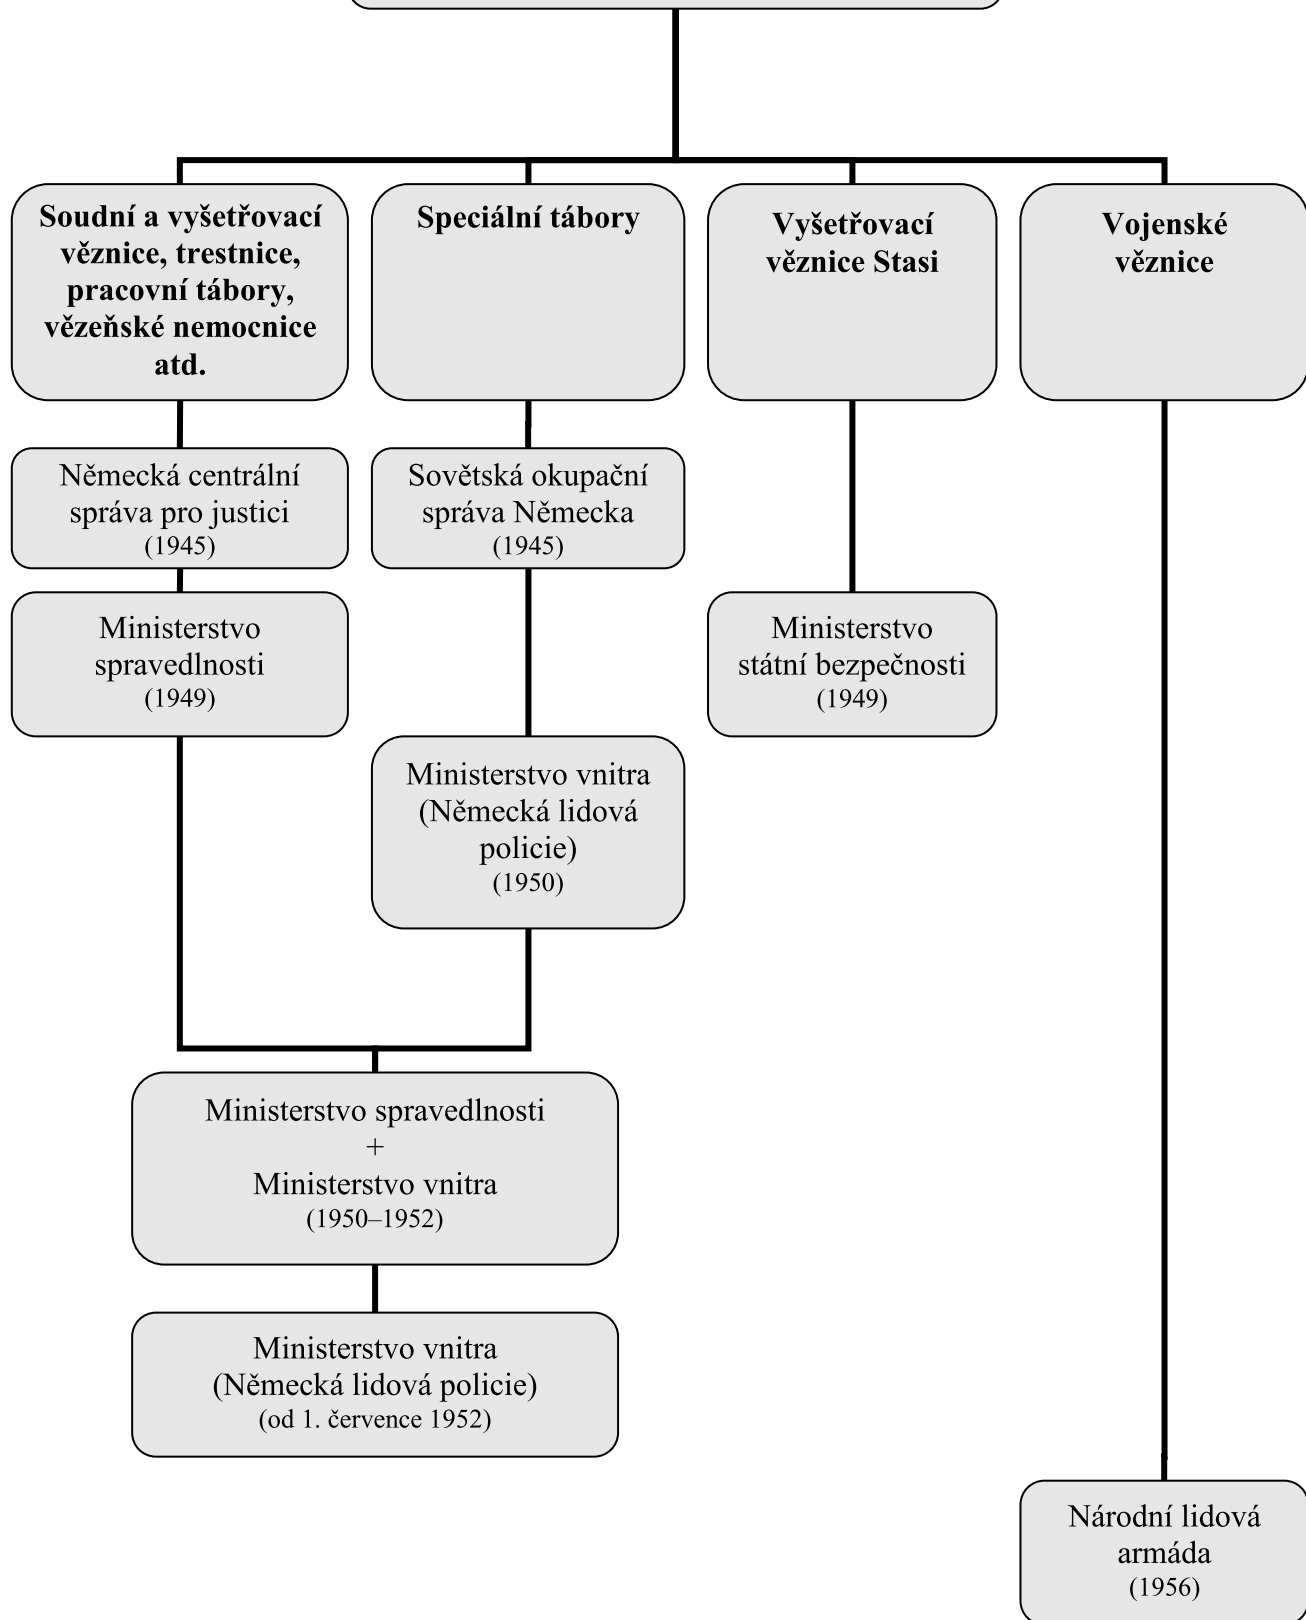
Soudní a vyšetřovací věznice, trestnice, pracovní tábory, vězeňské nemocnice atd.

Speciální tábory

Vyšetřovací věznice Stasi

Vojenské věznice

Německá centrální správa pro justici (1945)

Sovětská okupační správa Německa (1945)

Ministerstvo spravedlnosti (1949)

Ministerstvo státní bezpečnosti (1949)

Ministerstvo vnitra (Německá lidová policie) (1950)

Ministerstvo spravedlnosti + Ministerstvo vnitra (1950–1952)

Ministerstvo vnitra (Německá lidová policie) (od 1. července 1952)

Národní lidová armáda (1956)